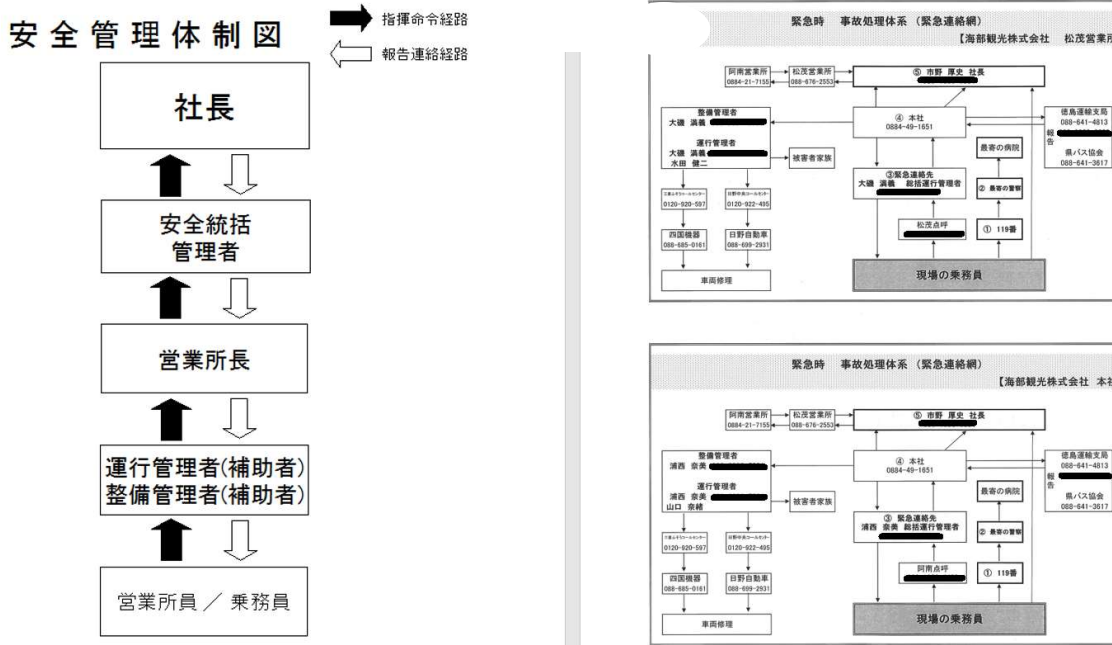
安全管理体制図

指揮命令経路

報告連絡経路

社長

安全統括管理者

営業所長

運行管理者(補助者)
整備管理者(補助者)

営業所員／乗務員

緊急時　事故処理体系（緊急連絡網）
【海部観光株式会社　松茂営業所

阿南営業所
0884-21-7155

松茂営業所
088-676-2553

⑤ 市野 厚史 社長

整備管理者
大磯 満義

運行管理者
大磯 満義
水田 健二

被害者家族

④ 本社
0884-49-1651

徳島運輸支局
088-641-4813

報告

県バス協会
088-641-3617

最寄の病院

③緊急連絡先
大磯 満義 総括運行管理者

② 最寄の警察

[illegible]
0120-920-597

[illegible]
0120-922-495

四国機器
088-685-0161

日野自動車
088-699-2931

松茂点呼

① 119番

車両修理

現場の乗務員

緊急時　事故処理体系（緊急連絡網）
【海部観光株式会社　本社

阿南営業所
0884-21-7155

松茂営業所
088-676-2553

⑤ 市野 厚史 社長

整備管理者
浦西 奈美

運行管理者
浦西 奈美
山口 奈緒

被害者家族

④ 本社
0884-49-1651

徳島運輸支局
088-641-4813

報告

県バス協会
088-641-3617

最寄の病院

③ 緊急連絡先
浦西 奈美 総括運行管理者

② 最寄の警察

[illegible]
0120-920-597

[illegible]
0120-922-495

四国機器
088-685-0161

日野自動車
088-699-2931

阿南点呼

① 119番

車両修理

現場の乗務員